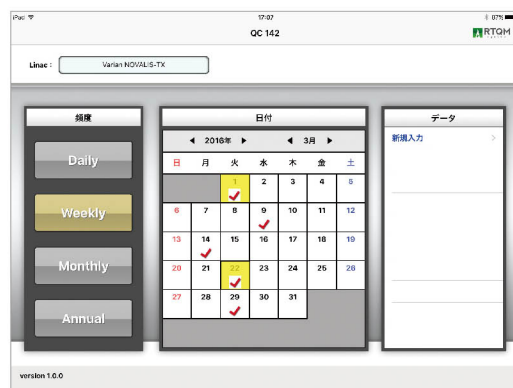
iPad 17:07 87%

QC 142

RTQM

Linac : Varian NOVALIS-TX

頻度

Daily

Weekly

Monthly

Annual

日付

◀ 2016年 ▶ ◀ 3月 ▶

| 日 | 月 | 火 | 水 | 木 | 金 | 土 |
|---|---|---|---|---|---|---|
| | | 1 | 2 | 3 | 4 | 5 |
| 6 | 7 | 8 | 9 | 10 | 11 | 12 |
| 13 | 14 | 15 | 16 | 17 | 18 | 19 |
| 20 | 21 | 22 | 23 | 24 | 25 | 26 |
| 27 | 28 | 29 | 30 | 31 | | |

データ

新規入力

version 1.0.0